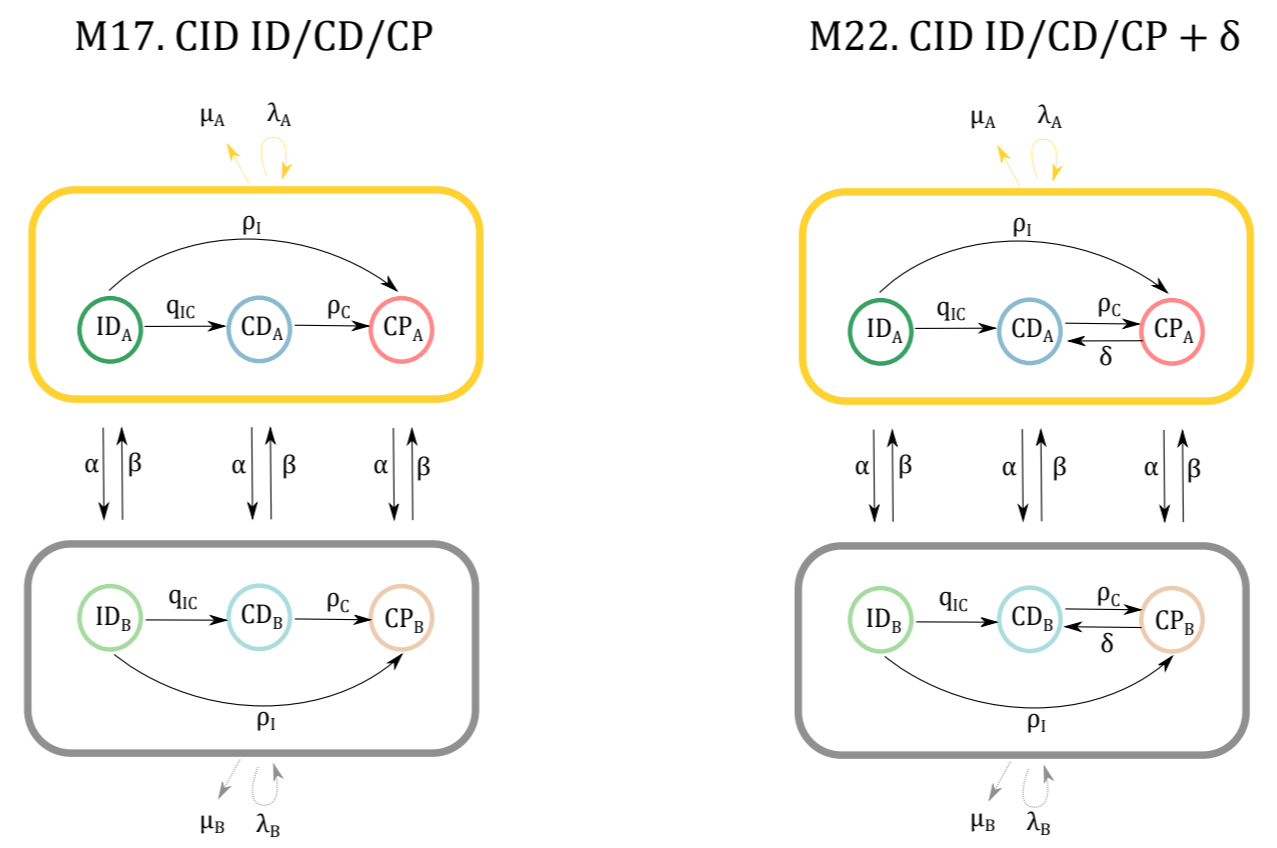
M17. CID ID/CD/CP

$\mu_A$ $\lambda_A$

$\rho_I$

$ID_A$ $q_{IC}$ $CD_A$ $\rho_C$ $CP_A$

$\alpha$ $\beta$ $\alpha$ $\beta$ $\alpha$ $\beta$

$ID_B$ $q_{IC}$ $CD_B$ $\rho_C$ $CP_B$

$\rho_I$

$\mu_B$ $\lambda_B$

M22. CID ID/CD/CP + $\delta$

$\mu_A$ $\lambda_A$

$\rho_I$

$ID_A$ $q_{IC}$ $CD_A$ $\rho_C$ $\delta$ $CP_A$

$\alpha$ $\beta$ $\alpha$ $\beta$ $\alpha$ $\beta$

$ID_B$ $q_{IC}$ $CD_B$ $\rho_C$ $\delta$ $CP_B$

$\rho_I$

$\mu_B$ $\lambda_B$